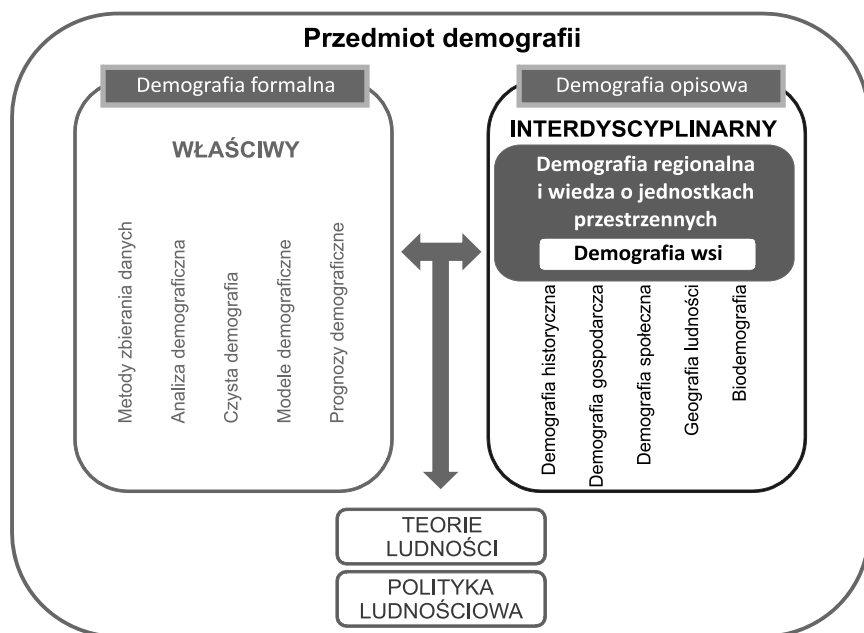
Przedmiot demografii

Demografia formalna

WŁAŚCIWY

Metody zbierania danych

Analiza demograficzna

Czysta demografia

Modele demograficzne

Prognozy demograficzne

Demografia opisowa

INTERDYSCYPLINARNY

Demografia regionalna i wiedza o jednostkach przestrzennych

Demografia wsi

Demografia historyczna

Demografia gospodarcza

Demografia społeczna

Geografia ludności

Biodemografia

TEORIE LUDNOŚCI

POLITYKA LUDNOŚCIOWA